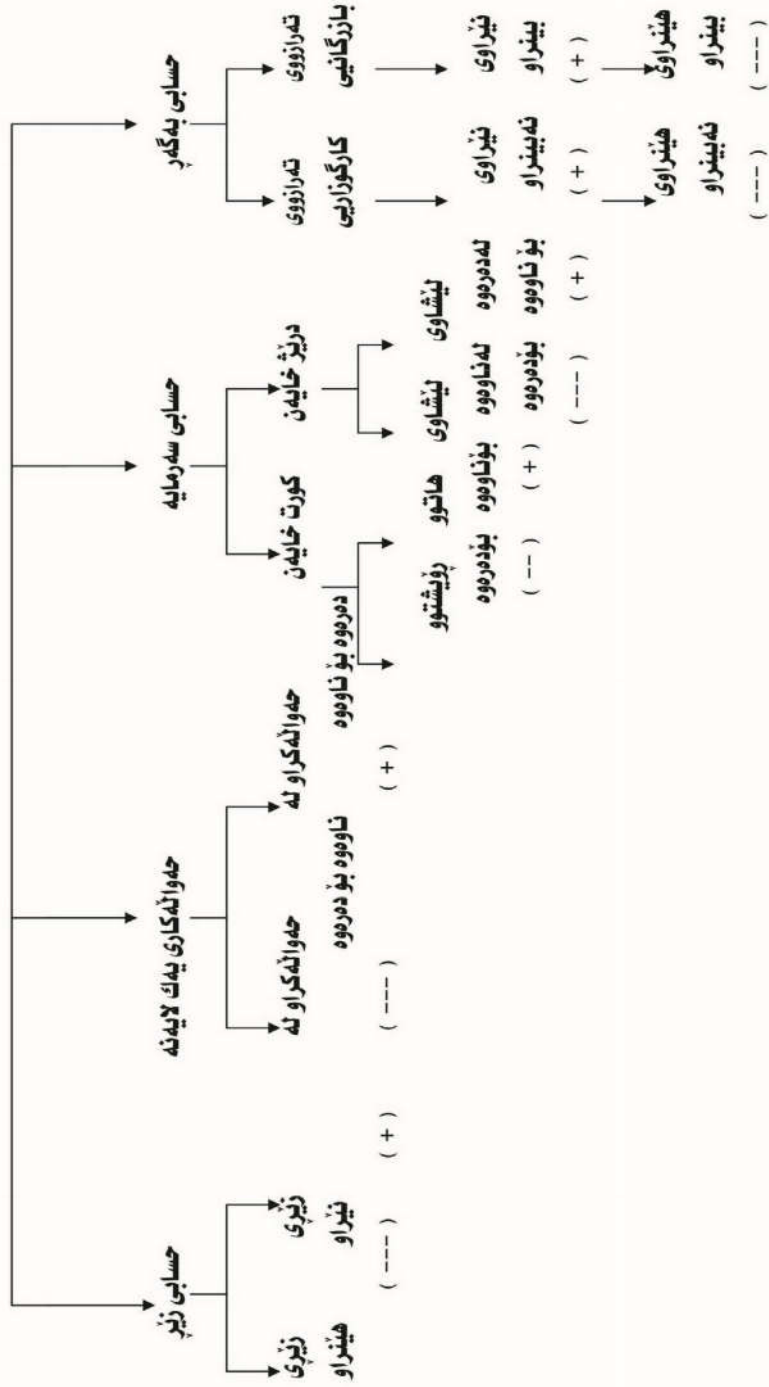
حسابی زێر

زێڕی نێراو

زێڕی هێنراو

( + )

( --- )

حەواڵەکاری یەک لایەنە

حەواڵەکراو لە دەرەوە بۆ ناوەوە

حەواڵەکراو لە ناوەوە بۆ دەرەوە

( + )

( --- )

حسابی سەرمایە

کورت خایەن

هاتوو بۆناوەوە

ڕۆیشتوو بۆدەرەوە

( + )

( -- )

درێژ خایەن

ئیشاوی لەدەرەوە بۆ ناوەوە

ئیشاوی لەناوەوە بۆدەرەوە

( + )

( --- )

حسابی بەگەڕ

تەرازووی بازرگانی

نێراوی بینراو

هێنراوی بینراو

( + )

( --- )

تەرازووی کارگوزاری

نێراوی نەبینراو

هێنراوی نەبینراو

( + )

( --- )